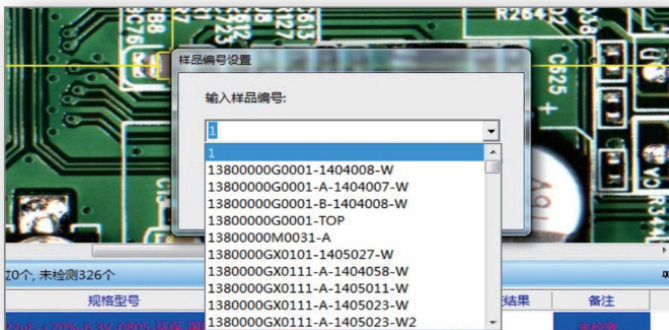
R264
C525
C15
样品编号设置
输入样品编号:
1
1
13800000G0001-1404008-W
13800000G0001-A-1404007-W
13800000G0001-B-1404008-W
13800000G0001-TOP
13800000M0031-A
1380000GX0101-1405027-W
1380000GX0111-A-1404058-W
1380000GX0111-A-1405011-W
1380000GX0111-A-1405023-W
1380000GX0111-A-1405023-W2
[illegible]0个, 未检测326个
规格型号
结果
备注
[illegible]